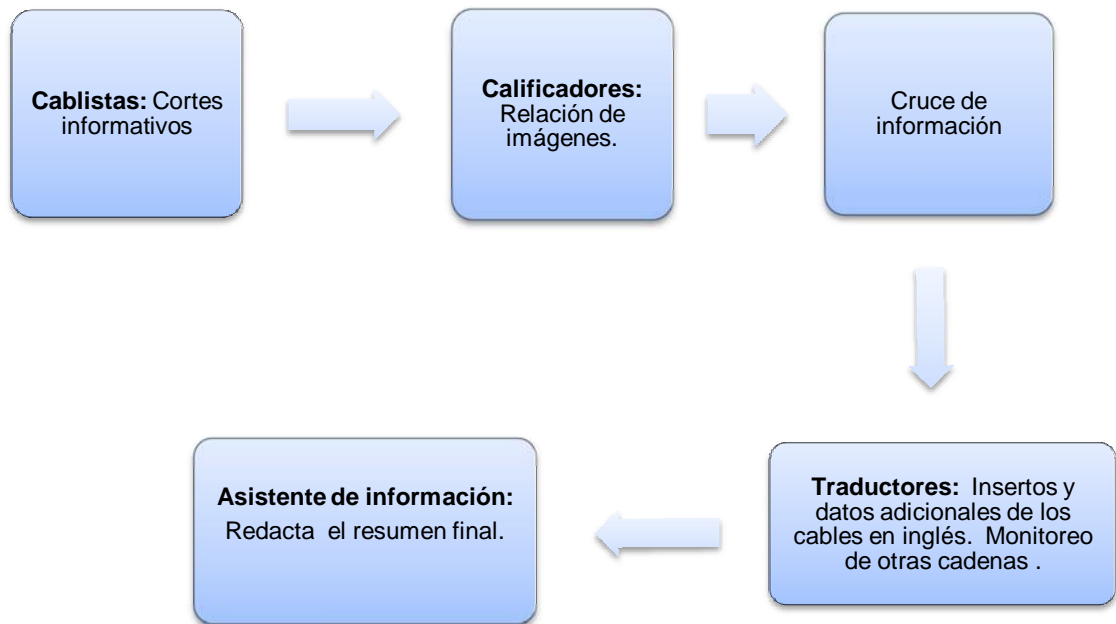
**Cablistas:** Cortes informativos

**Calificadores:** Relación de imágenes.

Cruce de información

**Traductores:** Insertos y datos adicionales de los cables en inglés. Monitoreo de otras cadenas .

**Asistente de información:** Redacta el resumen final.